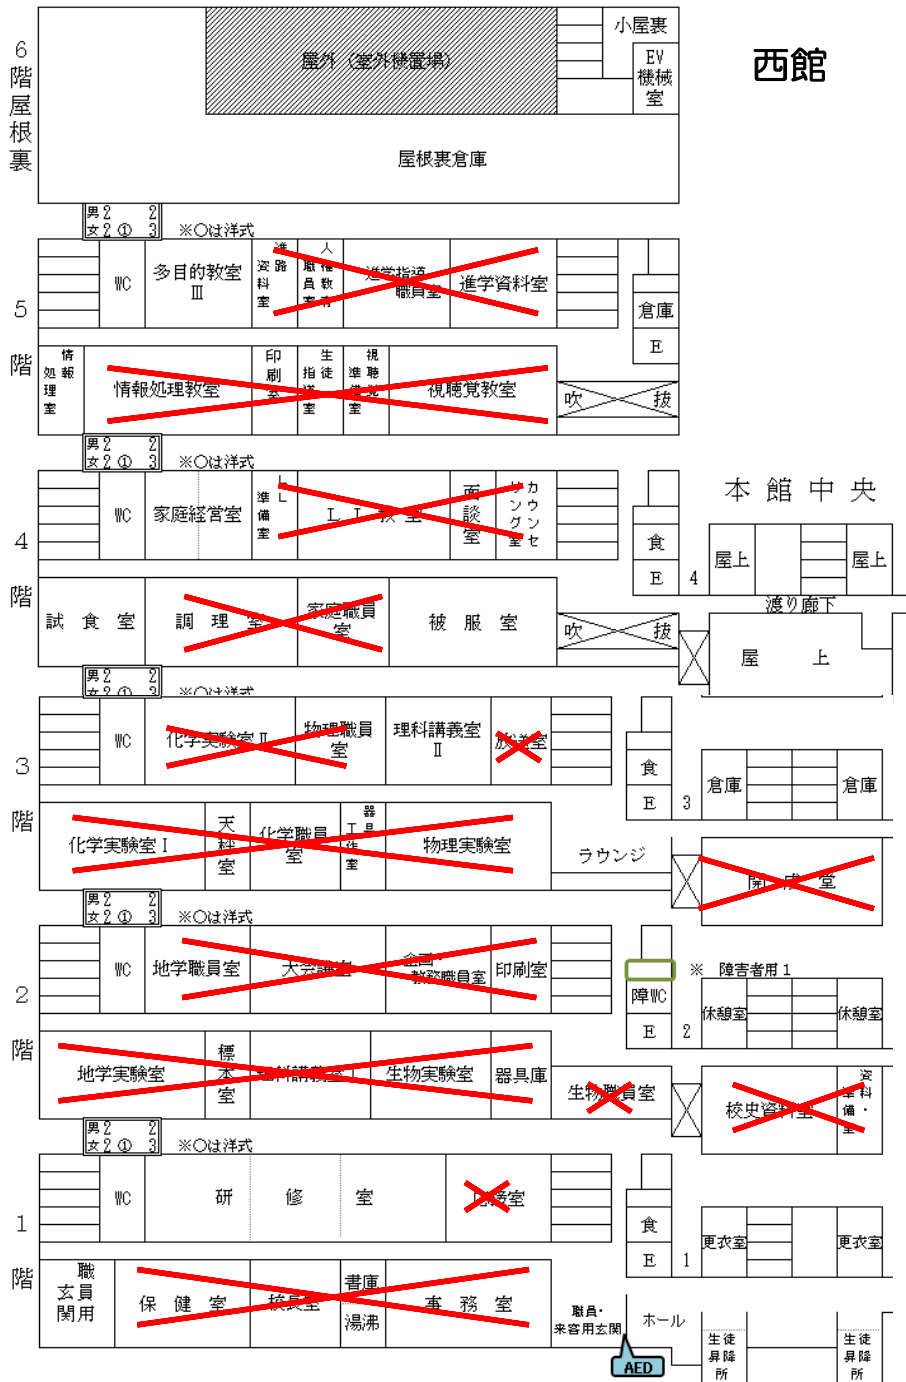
西館

6階屋根裏

屋外（室外機置場）

小屋裏

EV機械室

屋根裏倉庫

男2 2
女2 ① 3
※○は洋式

5階

WC

多目的教室Ⅲ

進路資料室

人権職員教育室

進学指導職員室

進学資料室

倉庫

E

情報処理室

情報処理教室

印刷室

生徒指導室

視聴覚準備室

視聴覚教室

吹　抜

男2 2
女2 ① 3
※○は洋式

4階

WC

家庭経営室

準備室

LL

LL教室

面談室

カウンセリング室

食

E　4

本館中央

屋上

屋上

試食室

調理室

家庭職員室

被服室

吹　抜

渡り廊下

屋　上

男2 2
女2 ① 3
※○は洋式

3階

WC

化学実験室Ⅱ

物理職員室

理科講義室Ⅱ

放送室

食

E　3

倉庫

倉庫

化学実験室Ⅰ

天秤室

化学職員室

器具工作室

物理実験室

ラウンジ

開放室

男2 2
女2 ① 3
※○は洋式

2階

WC

地学職員室

大会議室

会議・教務職員室

印刷室

※　障害者用1

障WC

E　2

休憩室

休憩室

地学実験室

標本室

理科講義室

生物実験室

器具庫

生物職員室

校史資料室

資料準備室

男2 2
女2 ① 3
※○は洋式

1階

WC

研　修　室

応接室

食

E　1

更衣室

更衣室

職員玄関用

保健室

校長室

書庫

湯沸

事務室

職員・来客用玄関

AED

ホール

生徒昇降所

生徒昇降所